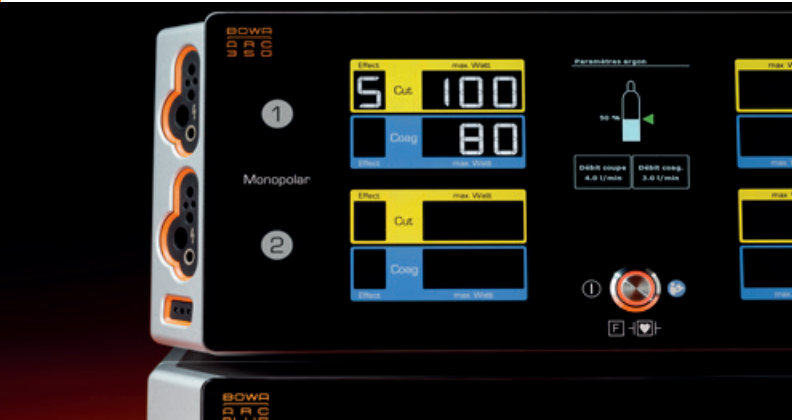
BOWA
ARC
350

1

Monopolar

2

Effect
max. Watt
5
Cut
100
Coag
80
Effect
max. Watt

Effect
max. Watt
Cut
Coag
Effect
max. Watt

Paramètres argon
50 %
Débit coupe
4.0 l/min
Débit coag.
3.0 l/min

F

max. Watt
max. W

BOWA
ARC
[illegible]